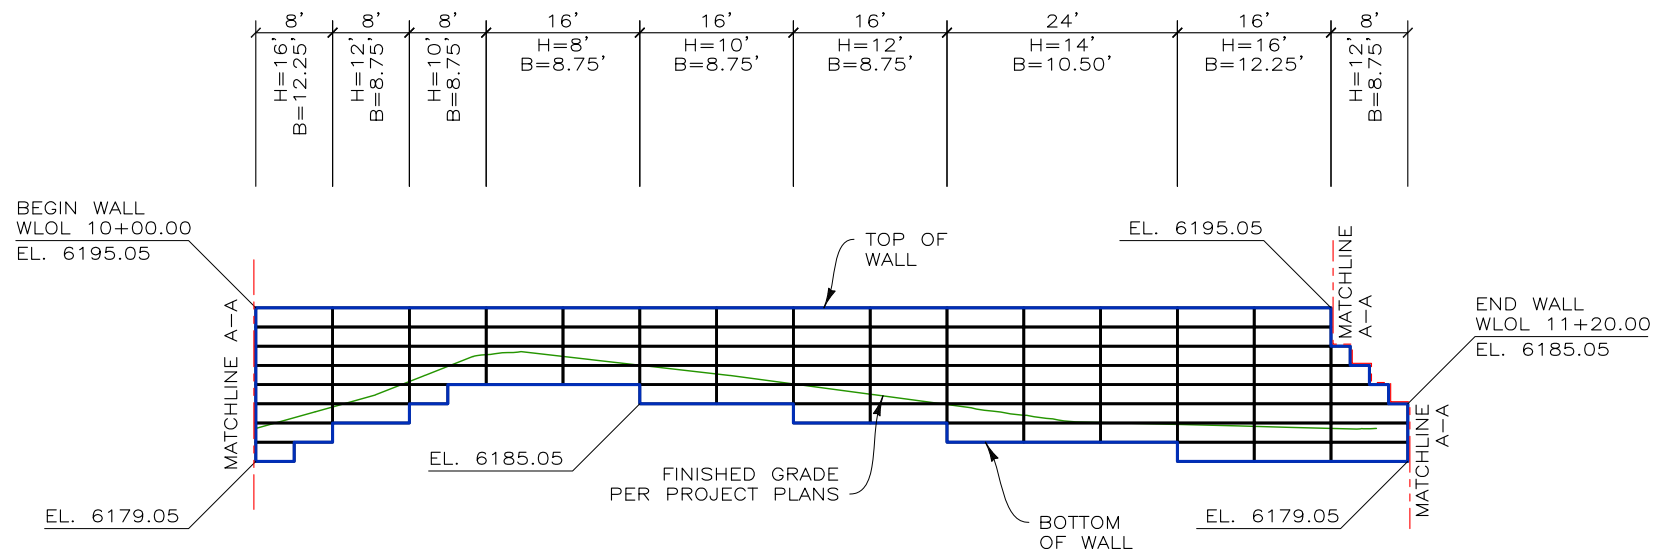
8' 8' 8' 16' 16' 16' 24' 16' 8'

H=16' B=12.25'

H=12' B=8.75'

H=10' B=8.75'

H=8' B=8.75'

H=10' B=8.75'

H=12' B=8.75'

H=14' B=10.50'

H=16' B=12.25'

H=12' B=8.75'

BEGIN WALL
WLOL 10+00.00
EL. 6195.05

TOP OF WALL

EL. 6195.05

MATCHLINE A–A

END WALL
WLOL 11+20.00
EL. 6185.05

MATCHLINE A–A

MATCHLINE A–A

EL. 6185.05

FINISHED GRADE
PER PROJECT PLANS

EL. 6179.05

BOTTOM
OF WALL

EL. 6179.05